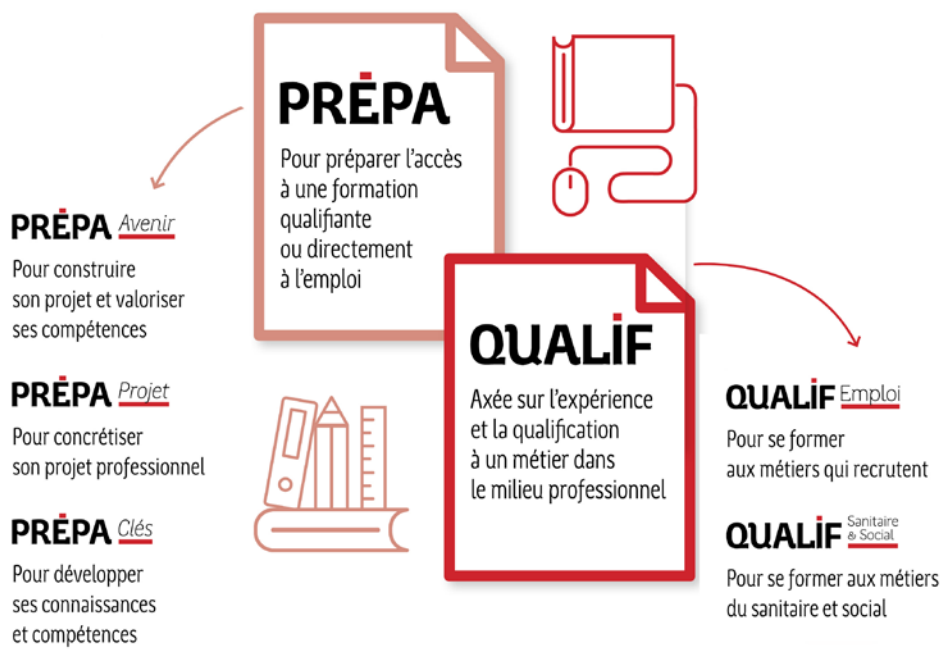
PRÉPA

Pour préparer l'accès à une formation qualifiante ou directement à l'emploi

PRÉPA Avenir

Pour construire son projet et valoriser ses compétences

PRÉPA Projet

Pour concrétiser son projet professionnel

PRÉPA Clés

Pour développer ses connaissances et compétences

QUALIF

Axée sur l'expérience et la qualification à un métier dans le milieu professionnel

QUALIF Emploi

Pour se former aux métiers qui recrutent

QUALIF Sanitaire & Social

Pour se former aux métiers du sanitaire et social